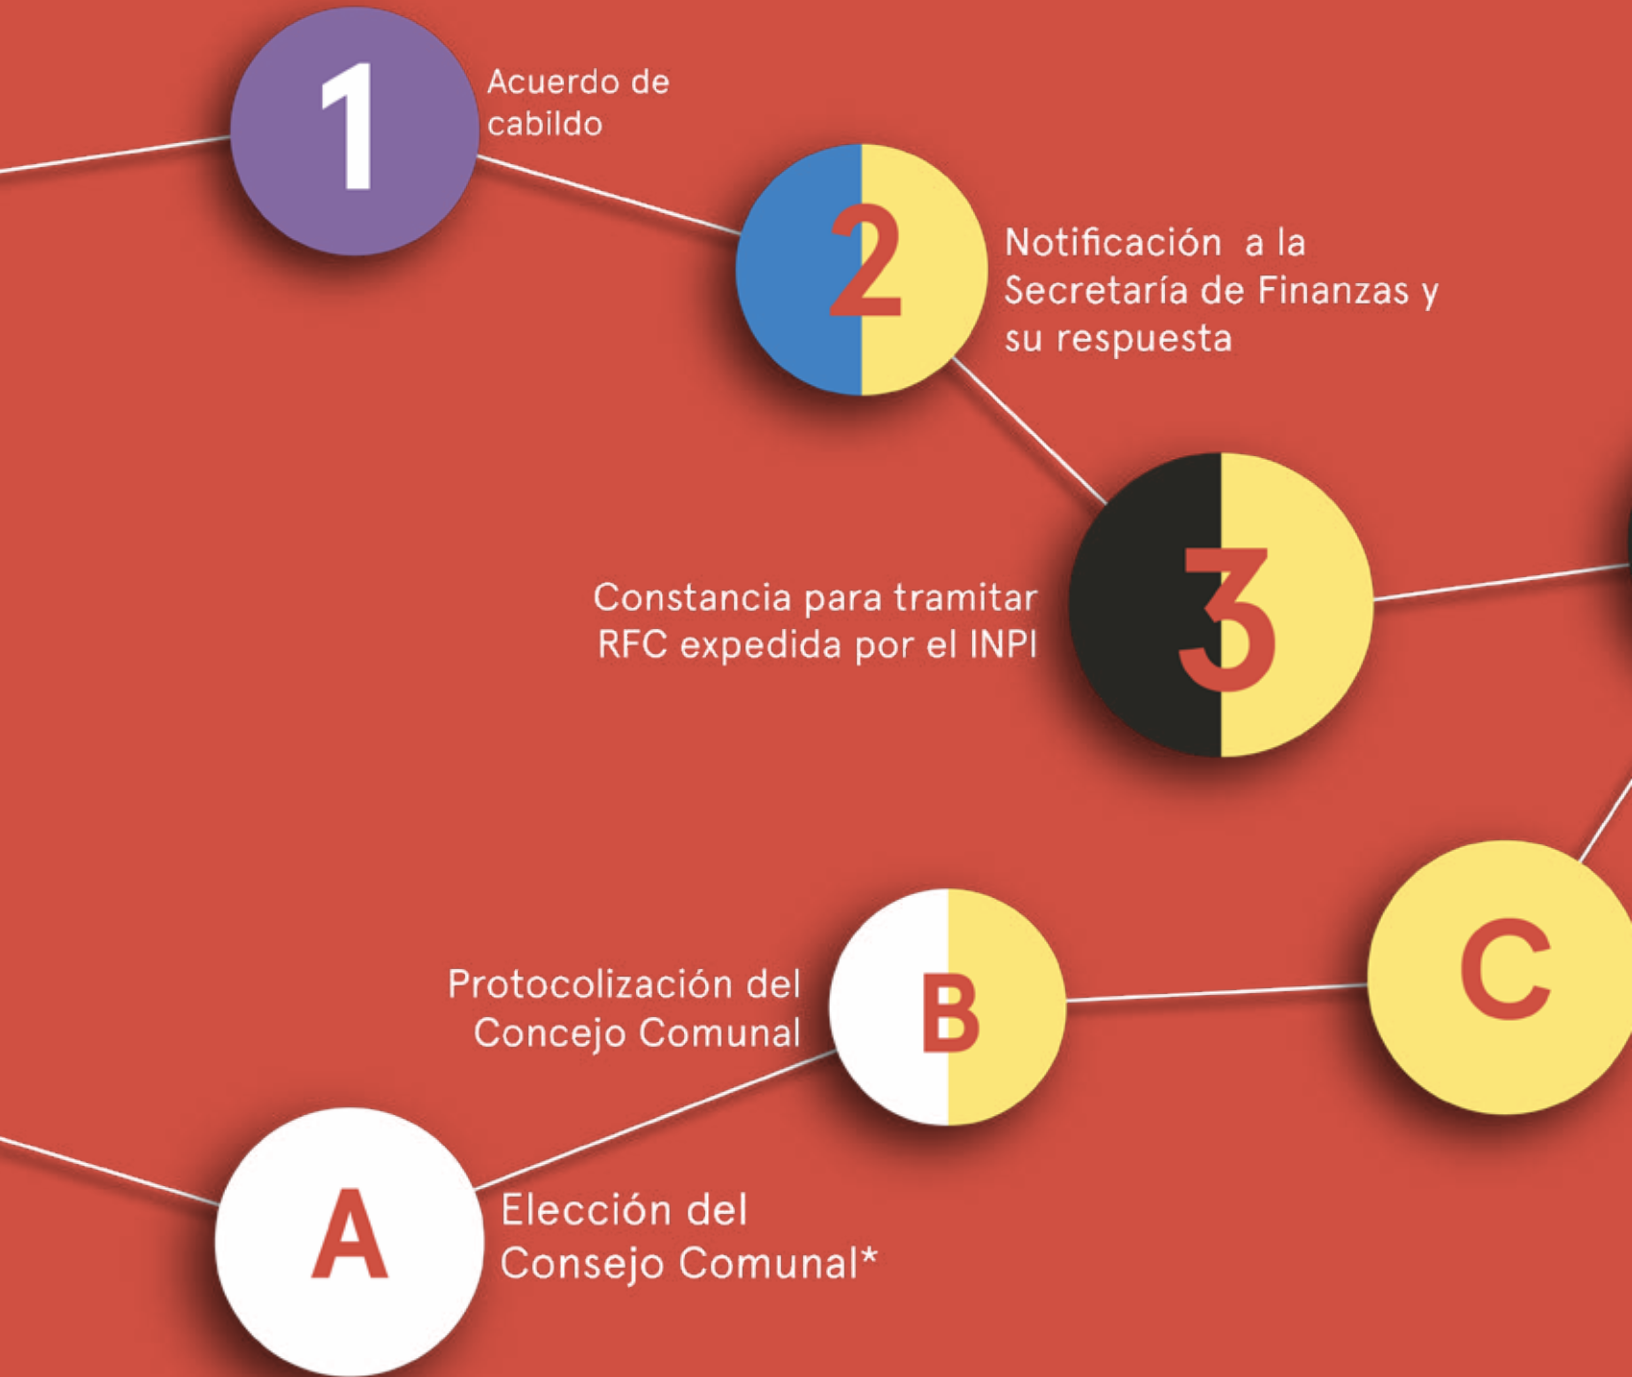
1

Acuerdo de cabildo

2

Notificación a la Secretaría de Finanzas y su respuesta

Constancia para tramitar RFC expedida por el INPI

3

Protocolización del Concejo Comunal

B

C

A

Elección del Consejo Comunal*